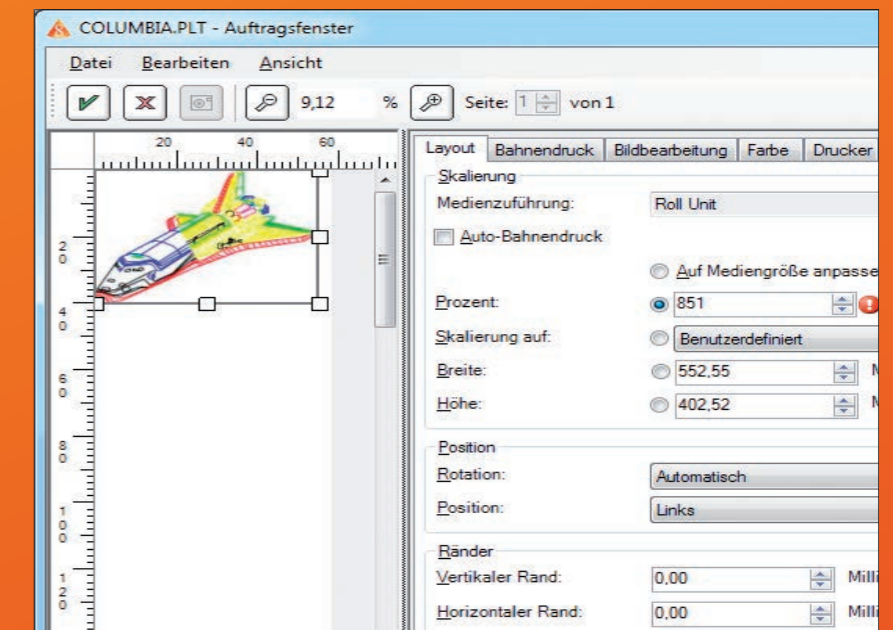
COLUMBIA.PLT - Auftragsfenster

Datei Bearbeiten Ansicht

9,12 % Seite: 1 von 1

20 40 60

2 0

4 0

6 0

8 0

1 0 0

1 2 0

Layout Bahnendruck Bildbearbeitung Farbe Drucker

Skalierung

Medienzuführung: Roll Unit

Auto-Bahnendruck

Auf Mediengröße anpasse

Prozent: 851

Skalierung auf: Benutzerdefiniert

Breite: 552,55 M

Höhe: 402,52 M

Position

Rotation: Automatisch

Position: Links

Ränder

Vertikaler Rand: 0,00 Milli

Horizontaler Rand: 0,00 Milli